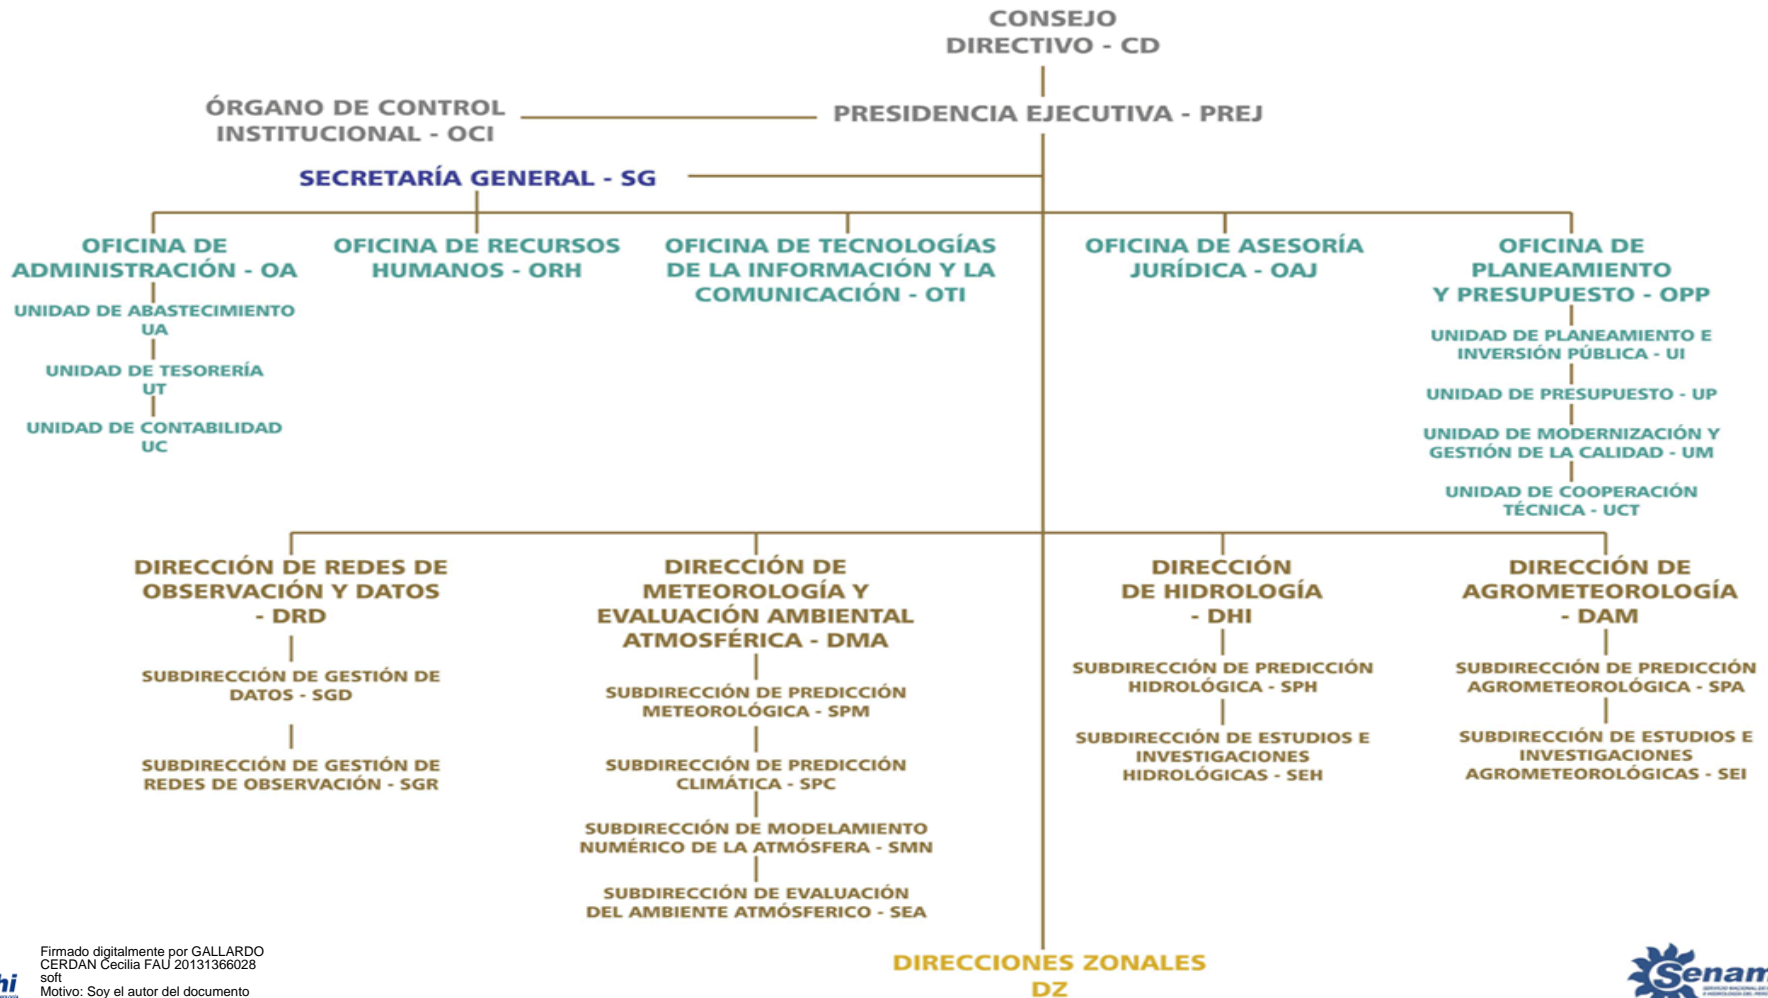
CONSEJO DIRECTIVO - CD

ÓRGANO DE CONTROL INSTITUCIONAL - OCI

PRESIDENCIA EJECUTIVA - PREJ

SECRETARÍA GENERAL - SG

OFICINA DE ADMINISTRACIÓN - OA

UNIDAD DE ABASTECIMIENTO UA

UNIDAD DE TESORERÍA UT

UNIDAD DE CONTABILIDAD UC

OFICINA DE RECURSOS HUMANOS - ORH

OFICINA DE TECNOLOGÍAS DE LA INFORMACIÓN Y LA COMUNICACIÓN - OTI

OFICINA DE ASESORÍA JURÍDICA - OAJ

OFICINA DE PLANEAMIENTO Y PRESUPUESTO - OPP

UNIDAD DE PLANEAMIENTO E INVERSIÓN PÚBLICA - UI

UNIDAD DE PRESUPUESTO - UP

UNIDAD DE MODERNIZACIÓN Y GESTIÓN DE LA CALIDAD - UM

UNIDAD DE COOPERACIÓN TÉCNICA - UCT

DIRECCIÓN DE REDES DE OBSERVACIÓN Y DATOS - DRD

SUBDIRECCIÓN DE GESTIÓN DE DATOS - SGD

SUBDIRECCIÓN DE GESTIÓN DE REDES DE OBSERVACIÓN - SGR

DIRECCIÓN DE METEOROLOGÍA Y EVALUACIÓN AMBIENTAL ATMOSFÉRICA - DMA

SUBDIRECCIÓN DE PREDICCIÓN METEOROLÓGICA - SPM

SUBDIRECCIÓN DE PREDICCIÓN CLIMÁTICA - SPC

SUBDIRECCIÓN DE MODELAMIENTO NUMÉRICO DE LA ATMÓSFERA - SMN

SUBDIRECCIÓN DE EVALUACIÓN DEL AMBIENTE ATMÓSFERICO - SEA

DIRECCIÓN DE HIDROLOGÍA - DHI

SUBDIRECCIÓN DE PREDICCIÓN HIDROLÓGICA - SPH

SUBDIRECCIÓN DE ESTUDIOS E INVESTIGACIONES HIDROLÓGICAS - SEH

DIRECCIÓN DE AGROMETEOROLOGÍA - DAM

SUBDIRECCIÓN DE PREDICCIÓN AGROMETEOROLÓGICA - SPA

SUBDIRECCIÓN DE ESTUDIOS E INVESTIGACIONES AGROMETEOROLÓGICAS - SEI

DIRECCIONES ZONALES DZ

Firmado digitalmente por GALLARDO CERDAN Cecilia FAU 20131366028 soft
Motivo: Soy el autor del documento

Senam